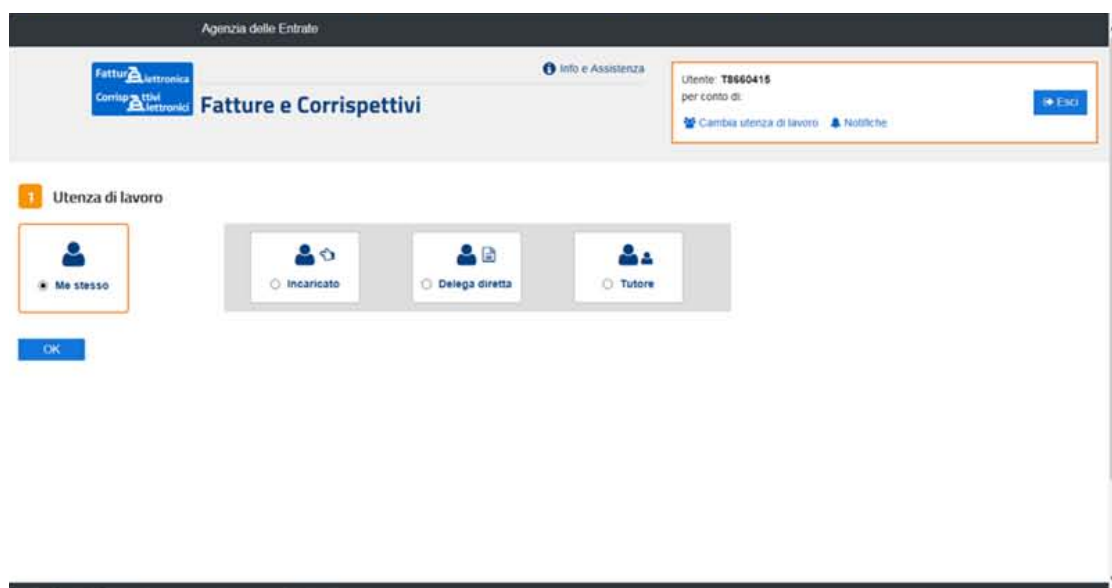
Agenzia delle Entrate

FatturA Elettronica
Corrispettivi Elettronici
Fatture e Corrispettivi

Info e Assistenza

Utente: T8660415
per conto di:
Cambia utenza di lavoro Notifiche

Esci

1 Utenza di lavoro

Me stesso
Incaricato
Delega diretta
Tutore

OK